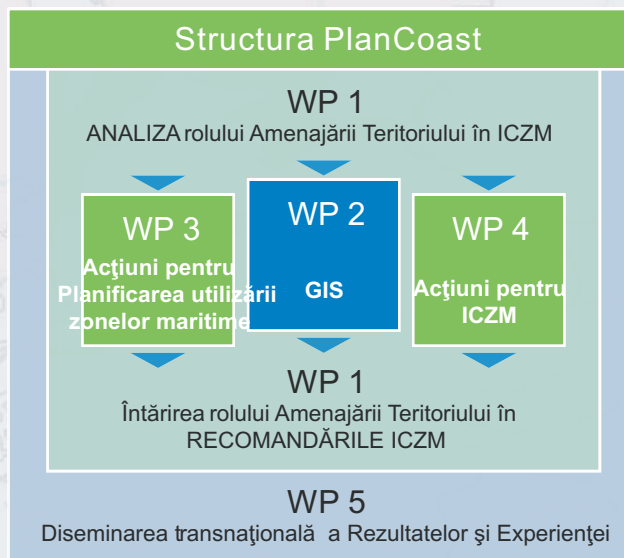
Structura PlanCoast

WP 1
ANALIZA rolului Amenajării Teritoriului în ICZM

WP 3
Acţiuni pentru Planificarea utilizării zonelor maritime

WP 2
GIS

WP 4
Acţiuni pentru ICZM

WP 1
Întărirea rolului Amenajării Teritoriului în RECOMANDĂRILE ICZM

WP 5
Diseminarea transnaţională a Rezultatelor şi Experienţei